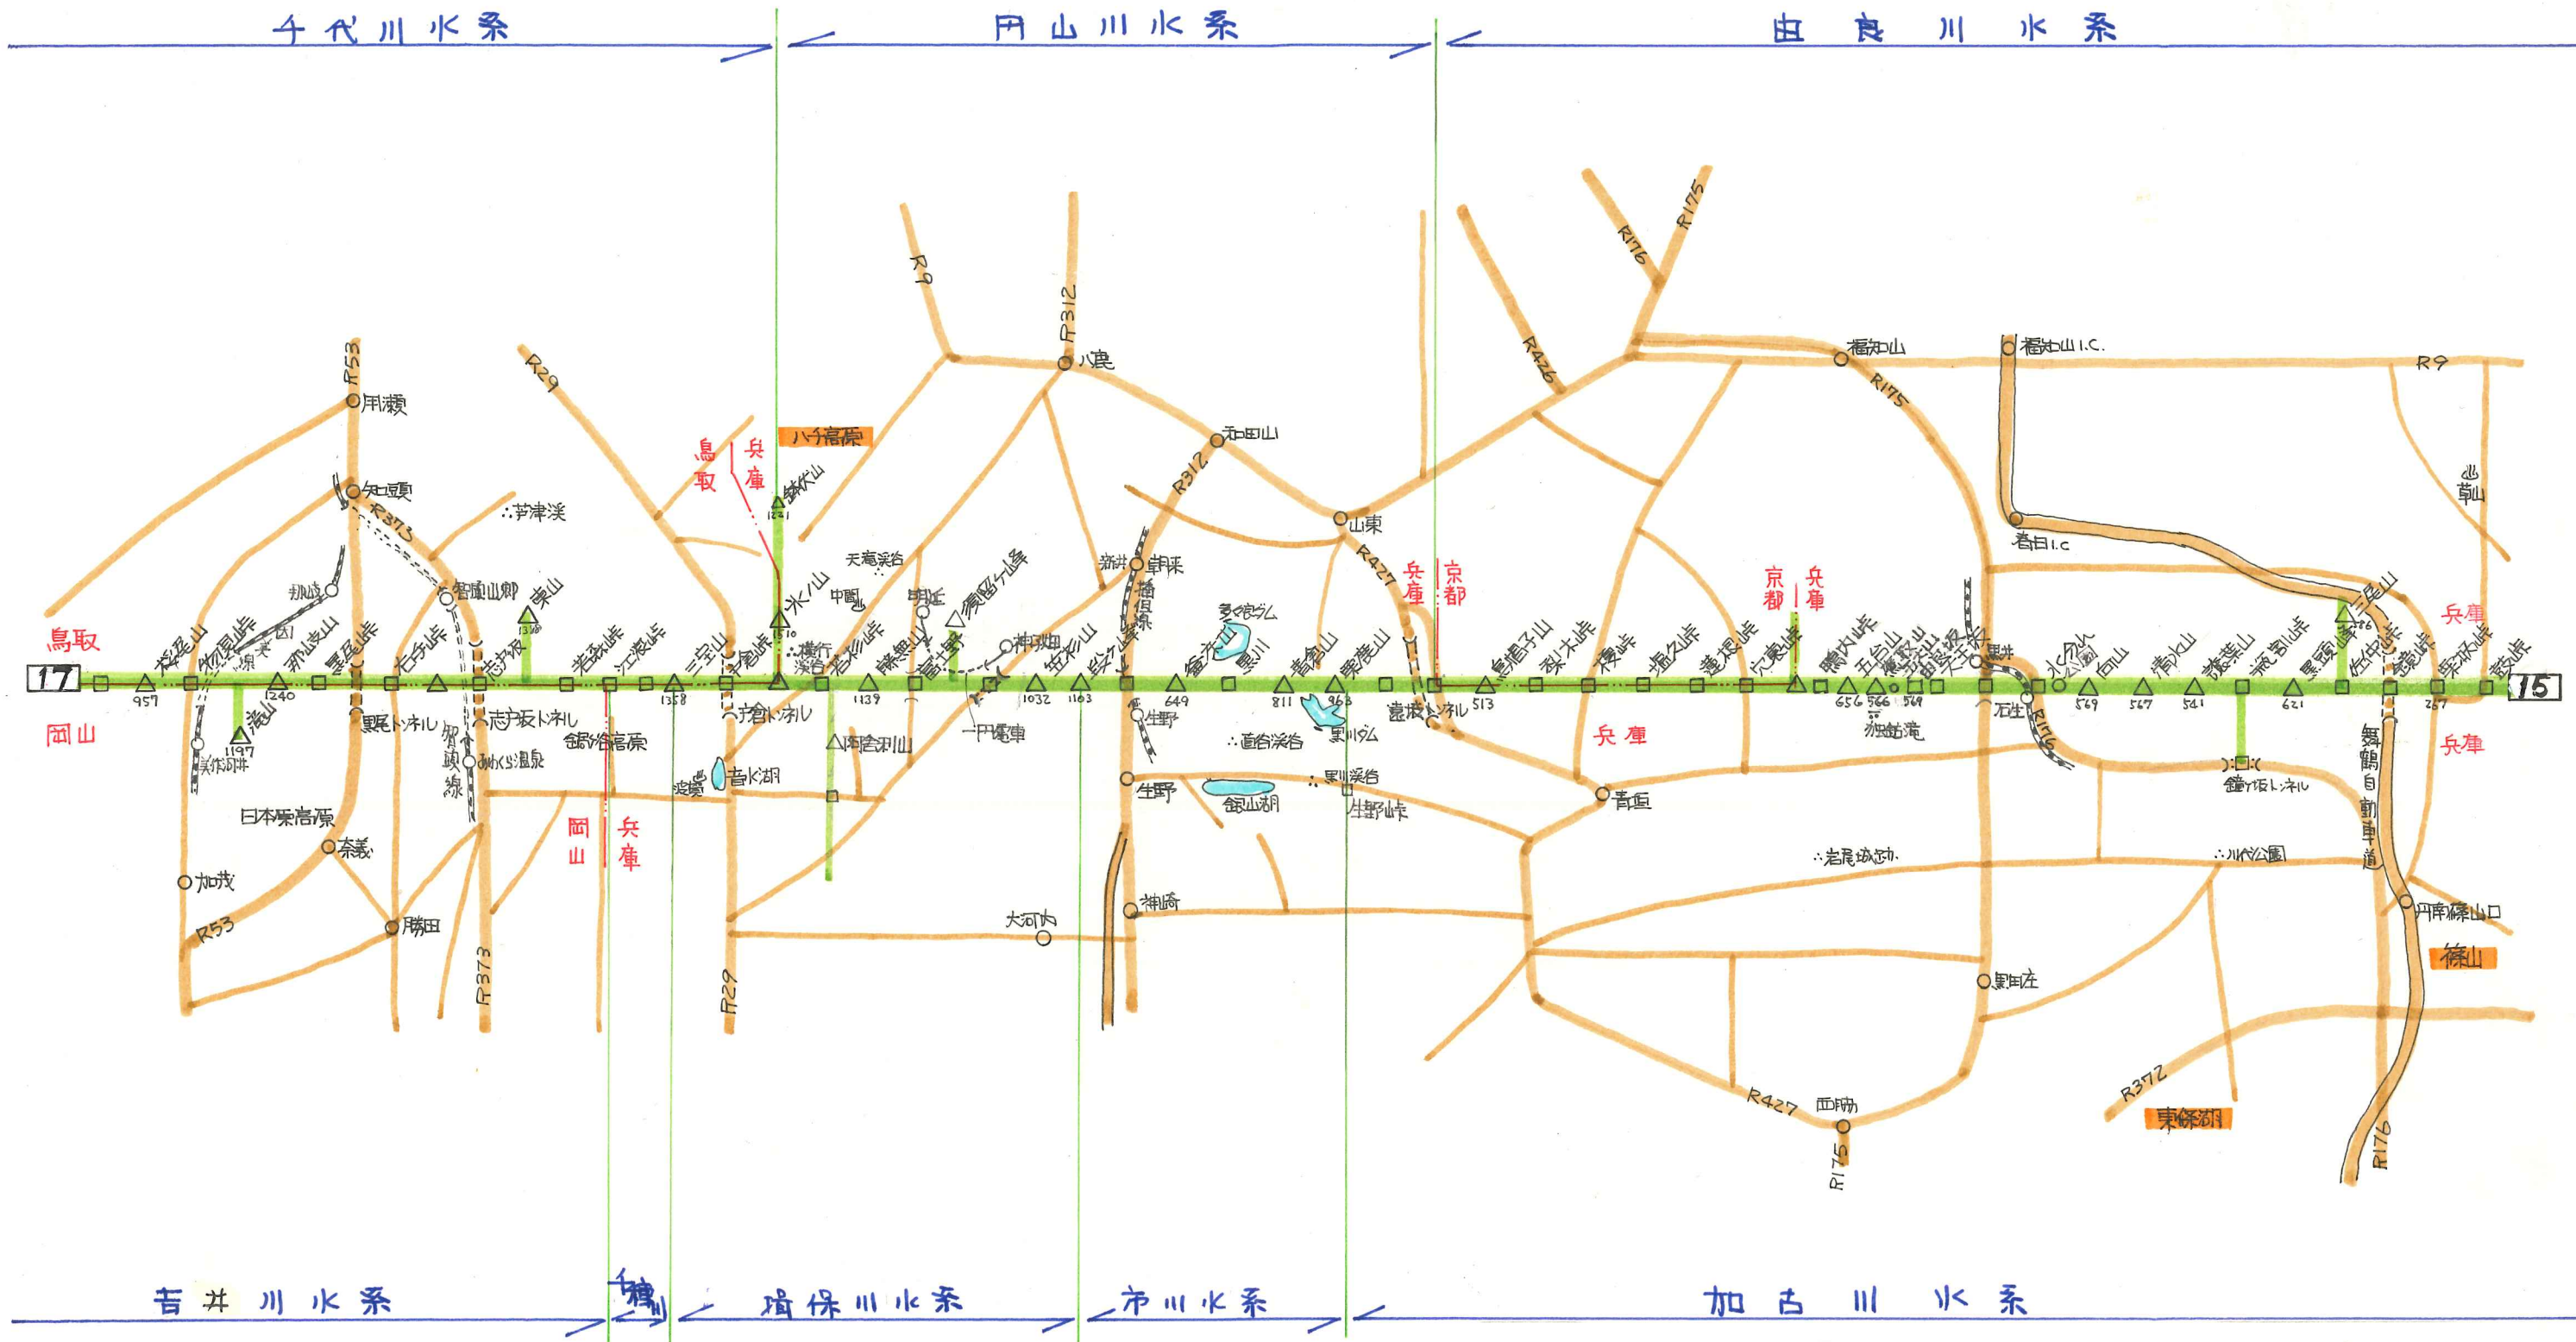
千代川水系
円山川水系
由良川水系

R53
用瀬
R29
R9
R312
八鹿
R426
R176
R175
福知山
福知山I.C.
R9
八千代高原
鳥取
兵庫
氷ノ山
和田山
R312
山東
知頭
R373
芦津渓
天滝渓谷
新井
朝来
R427
兵庫
京都
京都
兵庫
春日I.C
草山
兵庫
鳥取
岡山
17
15
957
1240
1197
1221
1510
1139
1032
1163
649
811
963
513
656
566
569
569
567
541
621
1358
黒尾トンネル
志戸坂トンネル
戸倉トンネル
一円電車
生野
直谷渓谷
黒川ダム
遠坂トンネル
石生
兵庫
兵庫
鐘ヶ坂トンネル
青垣
生野
銀山湖
黒川渓谷
生野峠
神崎
大河内
岩尾城跡
小川公園
舞鶴自動車道
丹南篠山口
篠山
黒田庄
R427
西脇
R175
R372
東条湖
R176
日本原高原
奈義
加茂
R53
勝田
R373
R29
岡山
兵庫
岡山
兵庫
音水湖
波賀
氷ノ山
阿舎利山
明延
神河畑
多々良木ダム
黒川
加古滝
あわくら温泉
智頭線
智頭急行
因美線
美作河井
鳥取
宍粟
千種川
吉井川水系
揖保川水系
市川水系
加古川水系